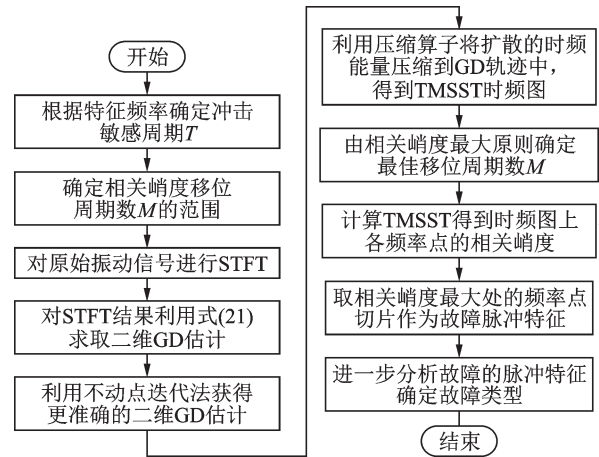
开始

根据特征频率确定冲击敏感周期$T$

确定相关峭度移位周期数$M$的范围

对原始振动信号进行STFT

对STFT结果利用式(21)求取二维GD估计

利用不动点迭代法获得更准确的二维GD估计

利用压缩算子将扩散的时频能量压缩到GD轨迹中，得到TMSST时频图

由相关峭度最大原则确定最佳移位周期数$M$

计算TMSST得到时频图上各频率点的相关峭度

取相关峭度最大处的频率点切片作为故障脉冲特征

进一步分析故障的脉冲特征确定故障类型

结束